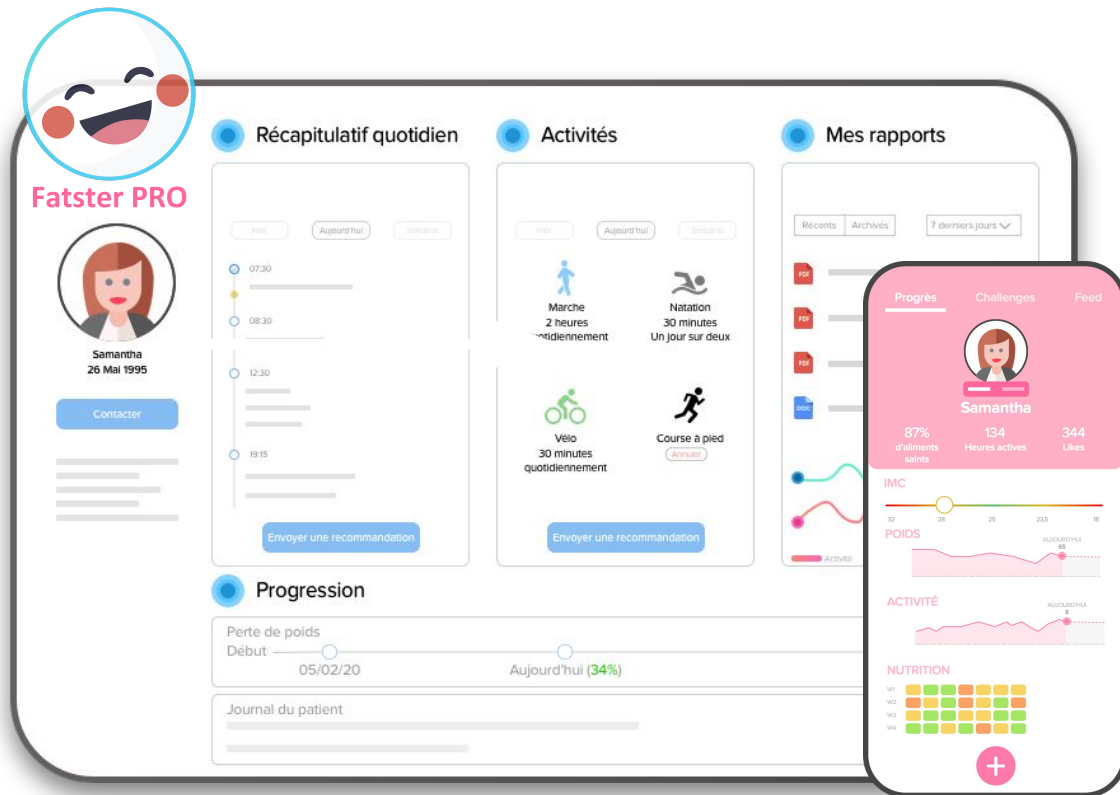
Fatster PRO

Samantha
26 Mai 1995

Contacter

Récapitulatif quotidien

Hier | Aujourd'hui | Semaine

07:30

08:30

12:30

19:15

Envoyer une recommandation

Activités

Hier | Aujourd'hui | Semaine

Marche
2 heures
quotidiennement

Natation
30 minutes
Un jour sur deux

Vélo
30 minutes
quotidiennement

Course à pied
Annuler

Envoyer une recommandation

Mes rapports

Récents | Archivés | 7 derniers jours

PDF
PDF
PDF
DOC

Activité

Progression

Perte de poids
Début
05/02/20
Aujourd'hui (34%)

Journal du patient

Progrès | Challenges | Feed

Samantha

87%
d'aliments saints

134
Heures actives

344
Likes

IMC
32 | 28 | 25 | 23.5 | 18

POIDS
AUJOURD'HUI
65

ACTIVITÉ
AUJOURD'HUI
8

NUTRITION
W1
W2
W3
W4

+